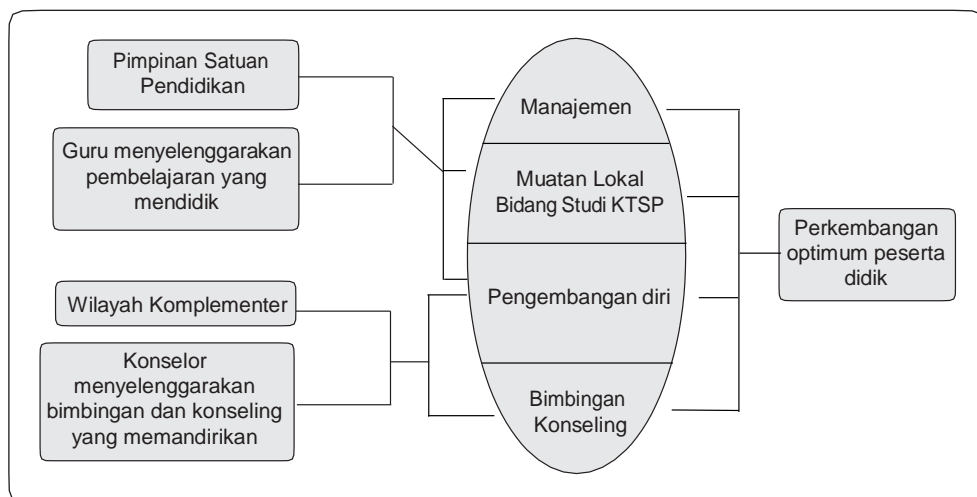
Pimpinan Satuan Pendidikan

Guru menyelenggarakan pembelajaran yang mendidik

Wilayah Komplementer

Konselor menyelenggarakan bimbingan dan konseling yang memandirikan

Manajemen

Muatan Lokal Bidang Studi KTSP

Pengembangan diri

Bimbingan Konseling

Perkembangan optimum peserta didik